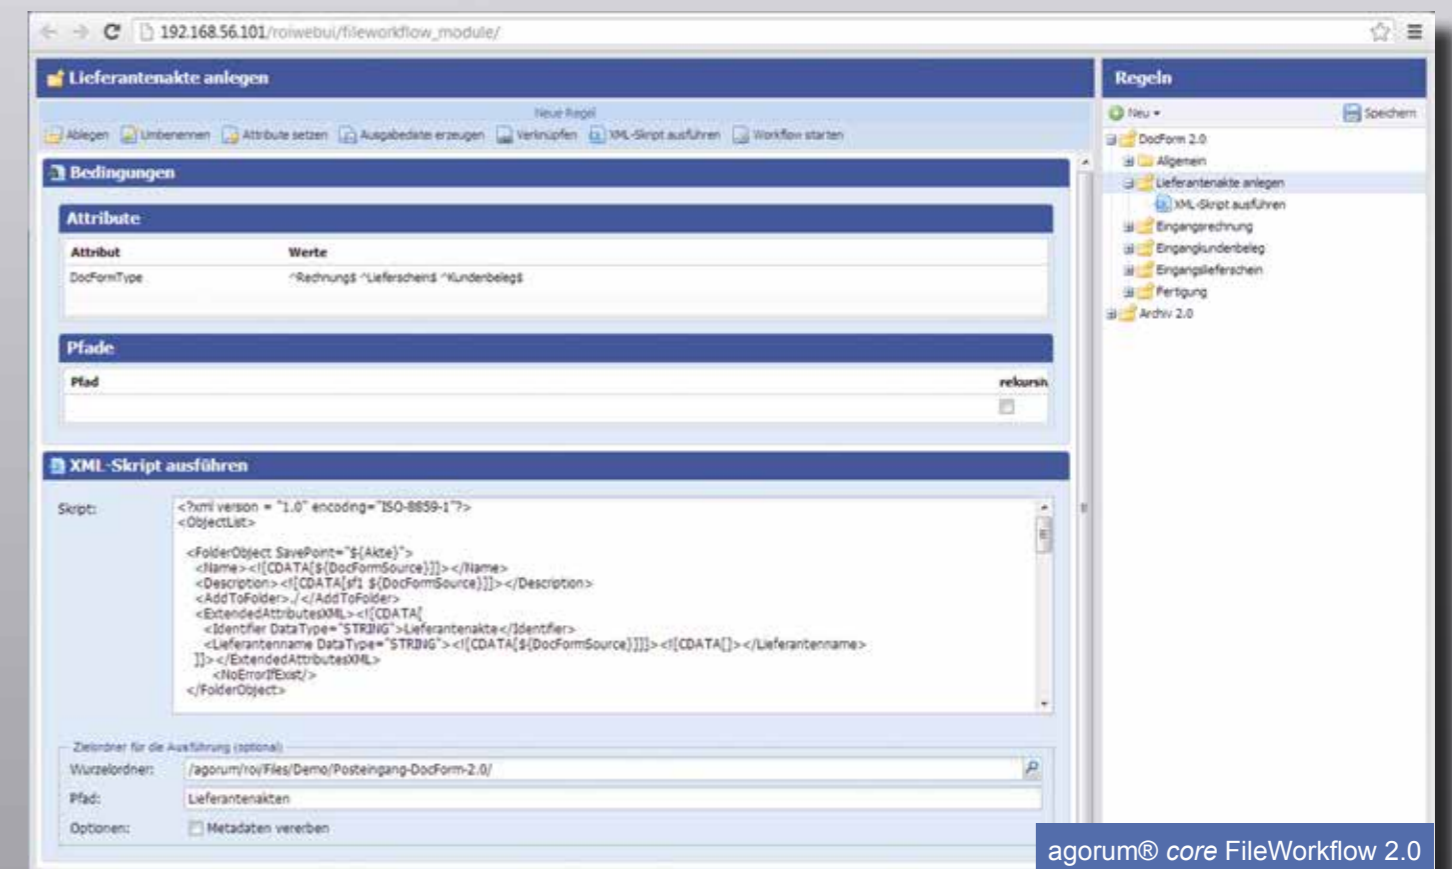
192.168.56.101/roiwebui/fileworkflow_module/

Lieferantenakte anlegen

Neue Regel

Ablegen Umbenennen Attribute setzen Ausgabedatei erzeugen Verknüpfen XML-Skript ausführen Workflow starten

Bedingungen

Attribute

| Attribut | Werte |
|---|---|
| DocFormType | ^Rechnung$ ^Lieferschein$ ^Kundenbeleg$ |

Pfade

| Pfad | rekursiv |
|---|---|
| | |

XML-Skript ausführen

Skript:
<?xml version = "1.0" encoding="ISO-8859-1"?>
<ObjectList>

<FolderObject SavePoint="${Akte}">
<Name><![CDATA[${DocFormSource}]]></Name>
<Description><![CDATA[sf1 ${DocFormSource}]]></Description>
<AddToFolder>./</AddToFolder>
<ExtendedAttributesXML><![CDATA[
<Identifier DataType="STRING">Lieferantenakte</Identifier>
<Lieferantenname DataType="STRING"><![CDATA[${DocFormSource}]]]><![CDATA[]]></Lieferantenname>
]]></ExtendedAttributesXML>
<NoErrorIfExist/>
</FolderObject>

Zielordner für die Ausführung (optional)
Wurzelordner: /agorum/roi/Files/Demo/Posteingang-DocForm-2.0/
Pfad: Lieferantenakten
Optionen: Metadaten vererben

Regeln

Neu Speichern

DocForm 2.0
Allgemein
Lieferantenakte anlegen
XML-Skript ausführen
Eingangsrechnung
Eingangkundenbeleg
Eingangslieferschein
Fertigung
Archiv 2.0

agorum® core FileWorkflow 2.0